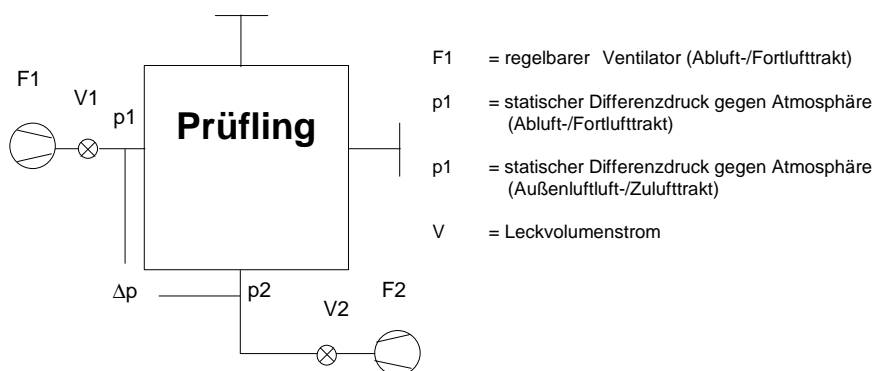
F1

V1

p1

Prüfling

Δp

p2

V2

F2

F1 = regelbarer Ventilator (Abluft-/Fortlufttrakt)

p1 = statischer Differenzdruck gegen Atmosphäre (Abluft-/Fortlufttrakt)

p1 = statischer Differenzdruck gegen Atmosphäre (Außenluftluft-/Zulufttrakt)

V = Leckvolumenstrom